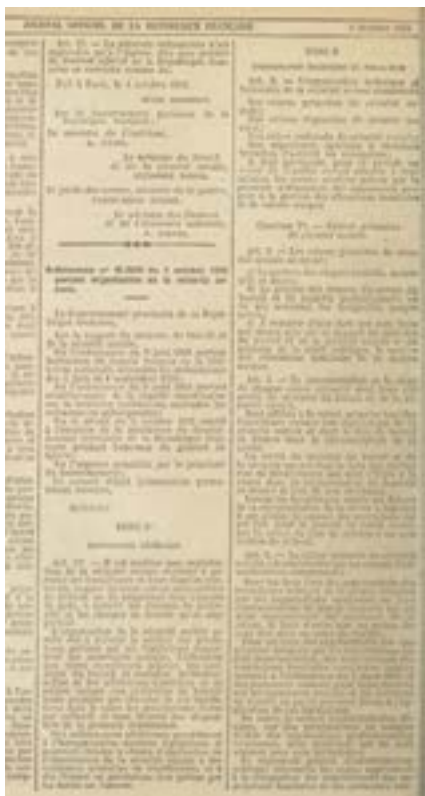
JOURNAL OFFICIEL DE LA RÉPUBLIQUE FRANÇAISE

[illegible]

Art. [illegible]. — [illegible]

Fait à Paris, le 4 octobre 1945.

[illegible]

Ordonnance n° 45-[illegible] du 4 octobre 1945 portant organisation de la sécurité sociale.

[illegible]

TITRE I

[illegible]

TITRE II

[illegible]

CHAPITRE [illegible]

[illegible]